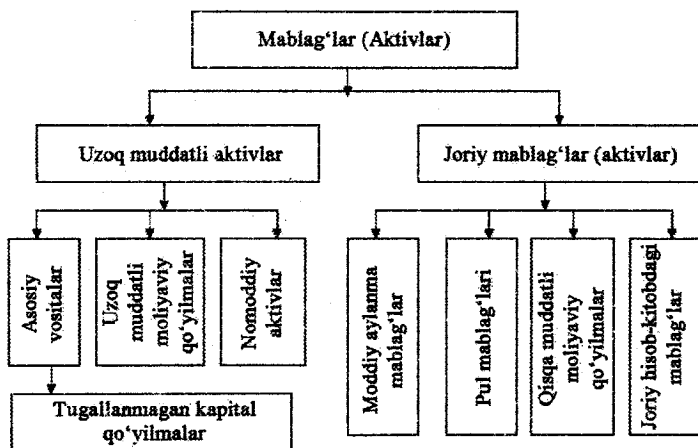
Mablag‘lar (Aktivlar)

Uzoq muddatli aktivlar

Joriy mablag‘lar (aktivlar)

Asosiy vositalar

Uzoq muddatli moliyaviy qo‘yilmalar

Nomoddiy aktivlar

Tugallanmagan kapital qo‘yilmalar

Moddiy aylanma mablag‘lar

Pul mablag‘lari

Qisqa muddatli moliyaviy qo‘yilmalar

Joriy hisob-kitobdagi mablag‘lar